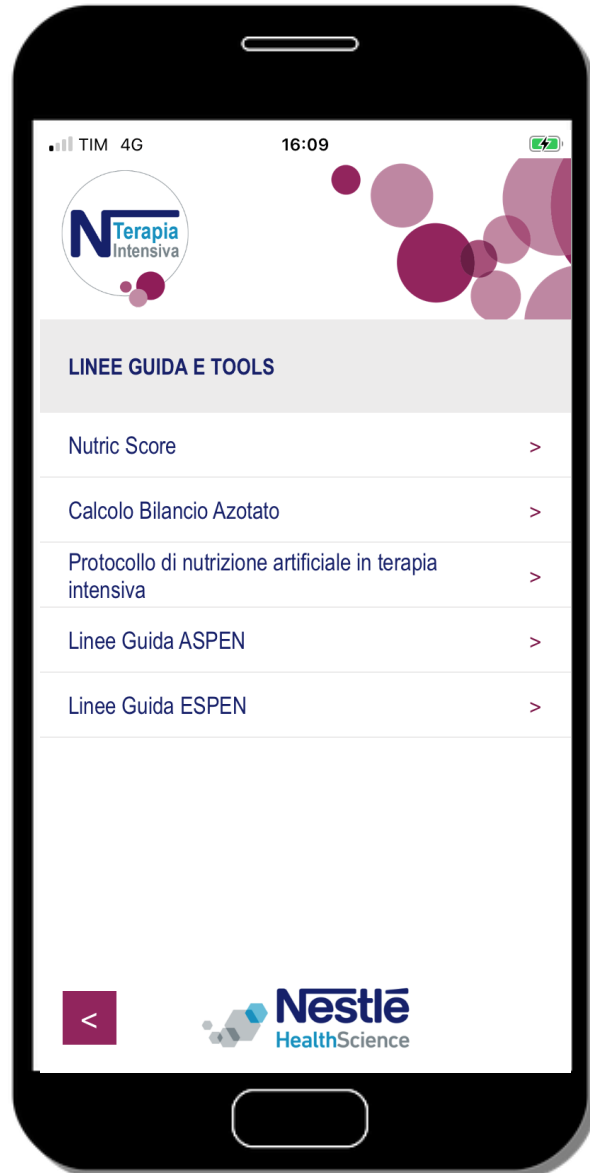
TIM 4G 16:09

N Terapia Intensiva

LINEE GUIDA E TOOLS

Nutric Score >

Calcolo Bilancio Azotato >

Protocollo di nutrizione artificiale in terapia intensiva >

Linee Guida ASPEN >

Linee Guida ESPEN >

<

Nestlé HealthScience